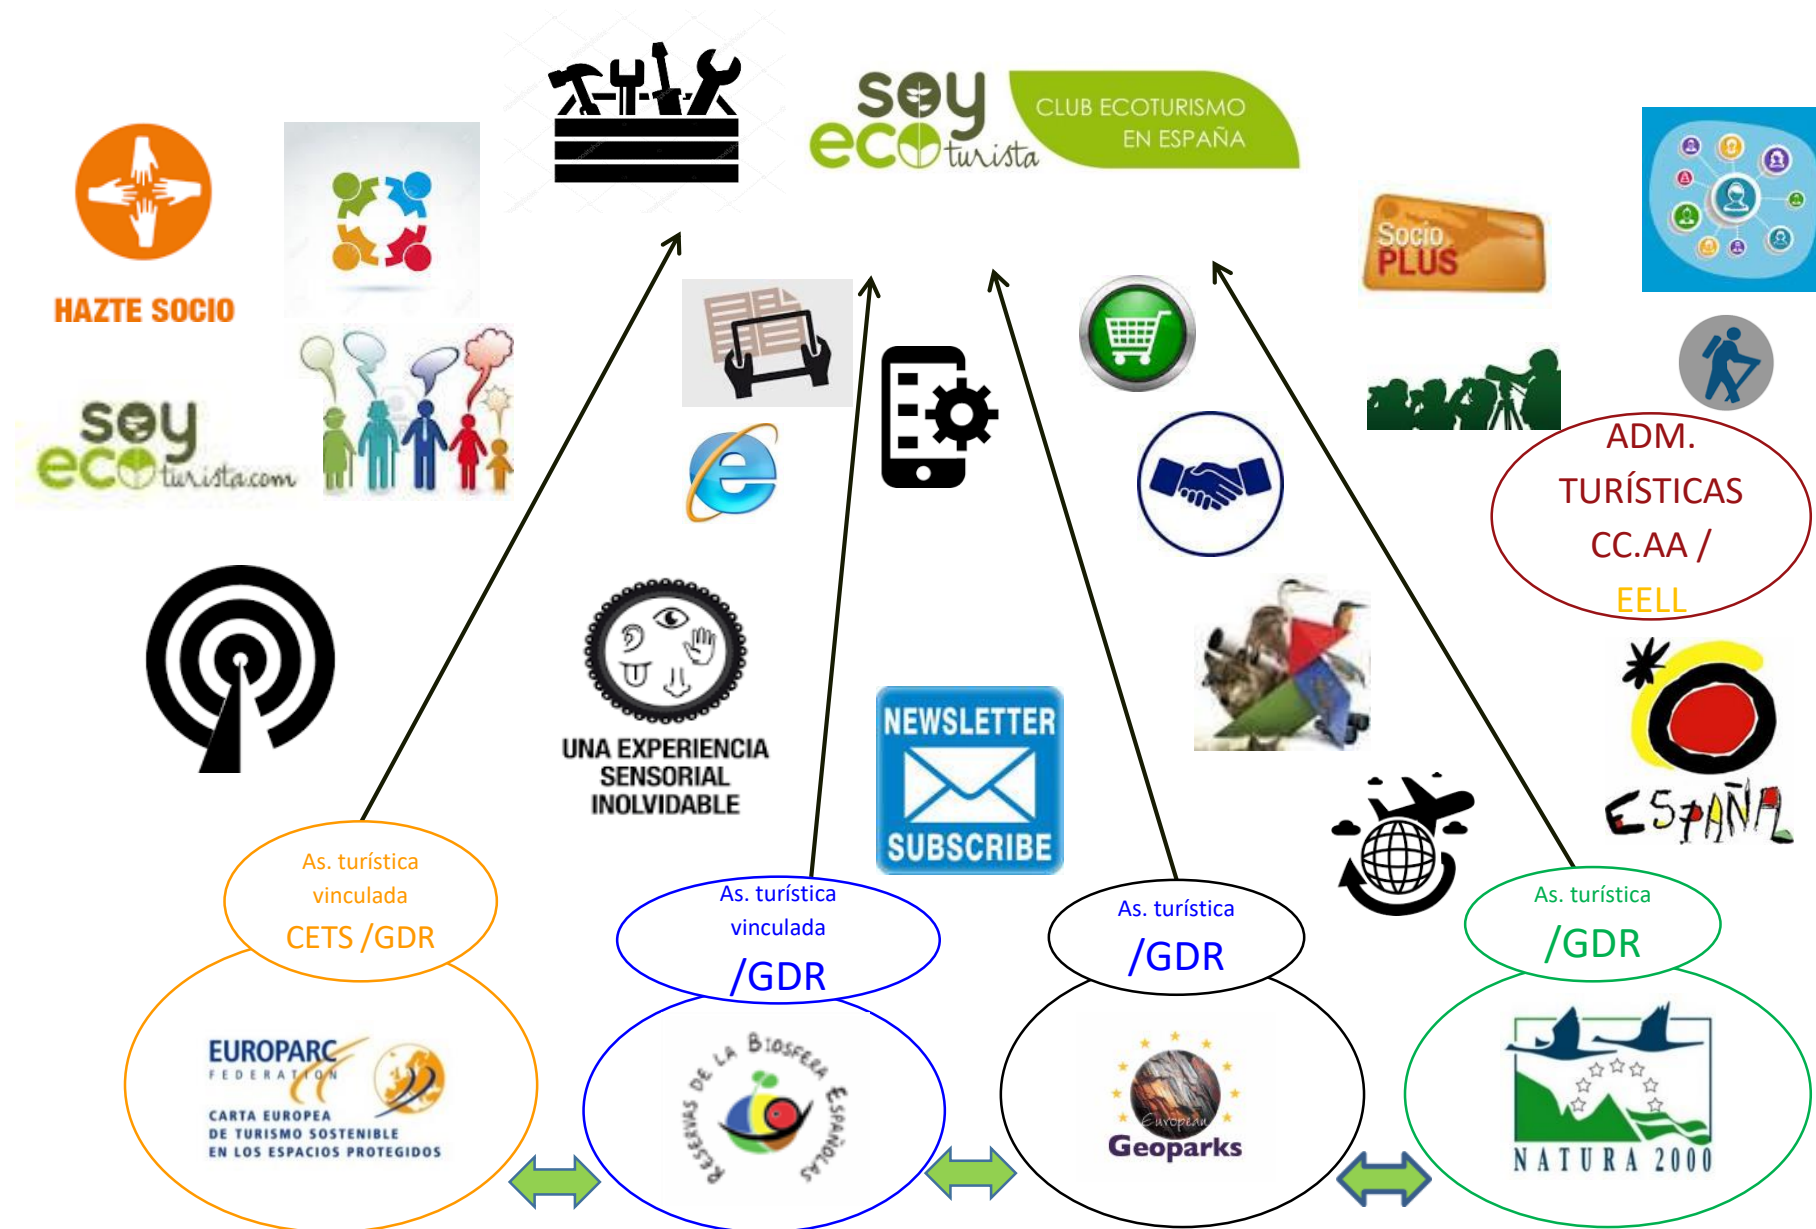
soy eco turista CLUB ECOTURISMO EN ESPAÑA

HAZTE SOCIO

soy eco turista.com

Socio PLUS

ADM. TURÍSTICAS CC.AA / EELL

UNA EXPERIENCIA SENSORIAL INOLVIDABLE

NEWSLETTER SUBSCRIBE

ESPAÑA

As. turística vinculada CETS /GDR

As. turística vinculada /GDR

As. turística /GDR

As. turística /GDR

EUROPARC FEDERATION CARTA EUROPEA DE TURISMO SOSTENIBLE EN LOS ESPACIOS PROTEGIDOS

RESERVAS DE LA BIOSFERA ESPAÑOLAS

European Geoparks

NATURA 2000